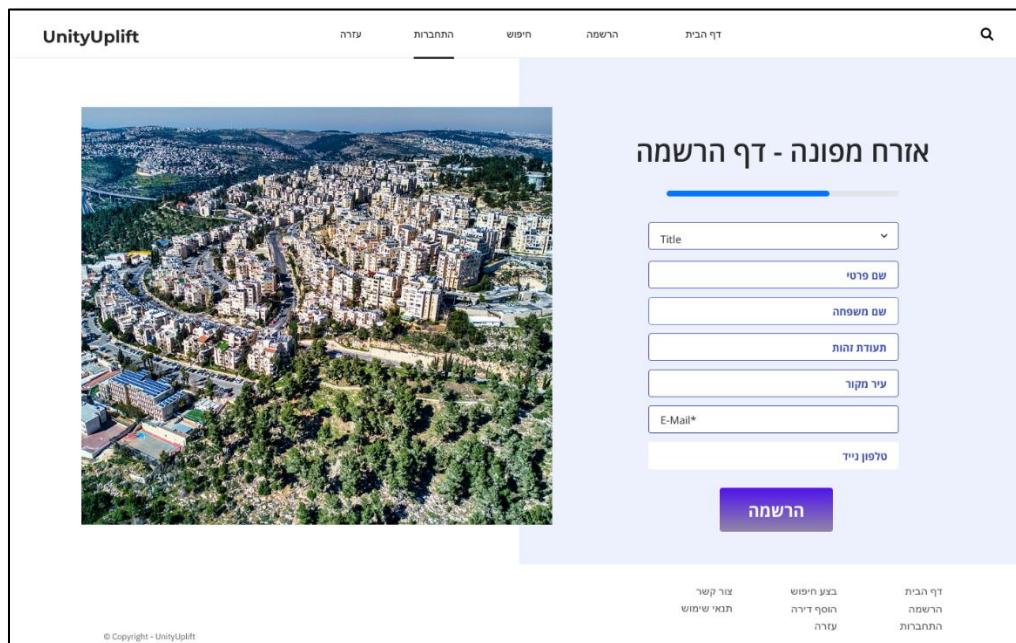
UnityUplift

עזרה התחברות חיפוש הרשמה דף הבית

אזרח מפונה - דף הרשמה

Title
שם פרטי
שם משפחה
תעודת זהות
עיר מקור
E-Mail*
טלפון נייד

הרשמה

דף הבית
הרשמה
התחברות

בצע חיפוש
הוסף דירה
עזרה

צור קשר
תנאי שימוש

© Copyright - UnityUplift